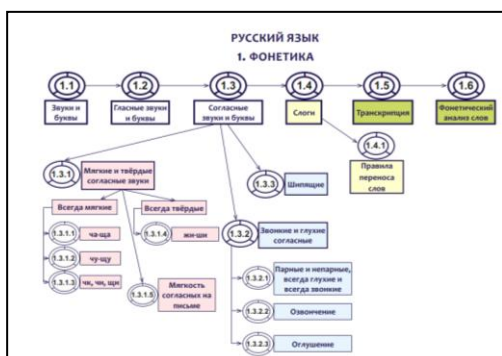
РУССКИЙ ЯЗЫК
1. ФОНЕТИКА

1.1
Звуки и буквы

1.2
Гласные звуки и буквы

1.3
Согласные звуки и буквы

1.4
Слоги

1.5
Транскрипция

1.6
Фонетический анализ слов

1.4.1
Правила переноса слов

1.3.1
Мягкие и твёрдые согласные звуки

1.3.3
Шипящие

Всегда мягкие

Всегда твёрдые

1.3.1.1
ча-ща

1.3.1.2
чу-щу

1.3.1.3
чк, чн, щн

1.3.1.4
жи-ши

1.3.1.5
Мягкость согласных на письме

1.3.2
Звонкие и глухие согласные

1.3.2.1
Парные и непарные, всегда глухие и всегда звонкие

1.3.2.2
Озвончение

1.3.2.3
Оглушение